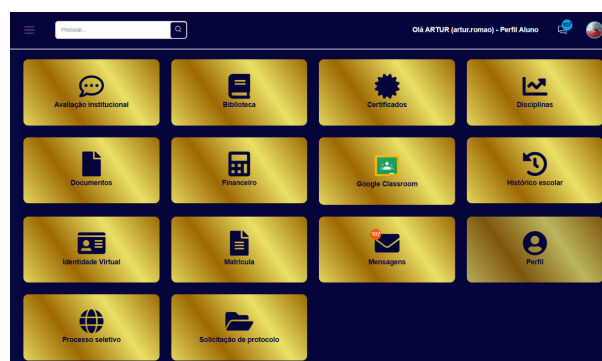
Procurar...

Olá ARTUR (artur.romao) - Perfil Aluno

NEW

Avaliação Institucional

Biblioteca

Certificados

Disciplinas

Documentos

Financeiro

Google Classroom

Histórico escolar

Identidade Virtual

Matrícula

10+

Mensagens

Perfil

Processo seletivo

Solicitação de protocolo